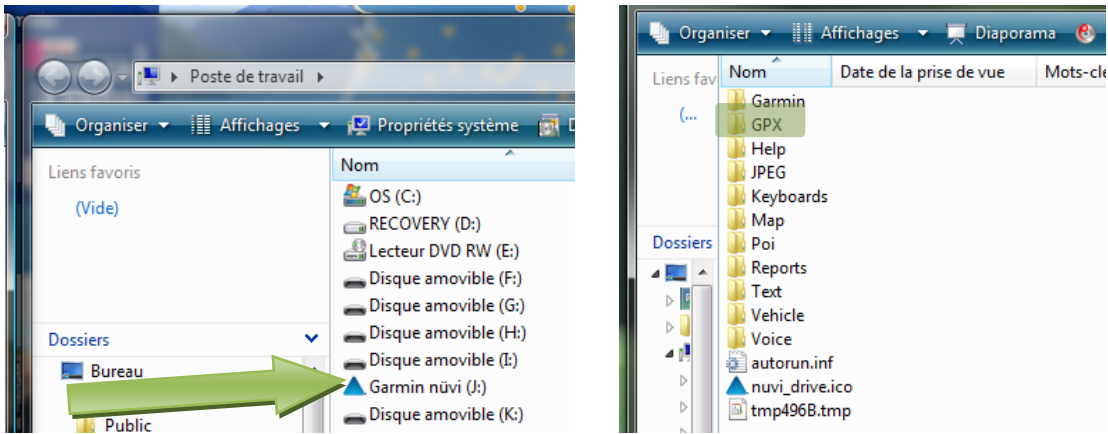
Poste de travail

Organiser Affichages Propriétés système

Liens favoris

(Vide)

Dossiers

Bureau

Public

Nom

OS (C:)

RECOVERY (D:)

Lecteur DVD RW (E:)

Disque amovible (F:)

Disque amovible (G:)

Disque amovible (H:)

Disque amovible (I:)

Garmin nüvi (J:)

Disque amovible (K:)

Organiser Affichages Diaporama

Liens fav

(...

Dossiers

| Nom | Date de la prise de vue | Mots-cle |
|---|---|---|
| Garmin | | |
| GPX | | |
| Help | | |
| JPEG | | |
| Keyboards | | |
| Map | | |
| Poi | | |
| Reports | | |
| Text | | |
| Vehicle | | |
| Voice | | |
| autorun.inf | | |
| nuvi_drive.ico | | |
| tmp496B.tmp | | |